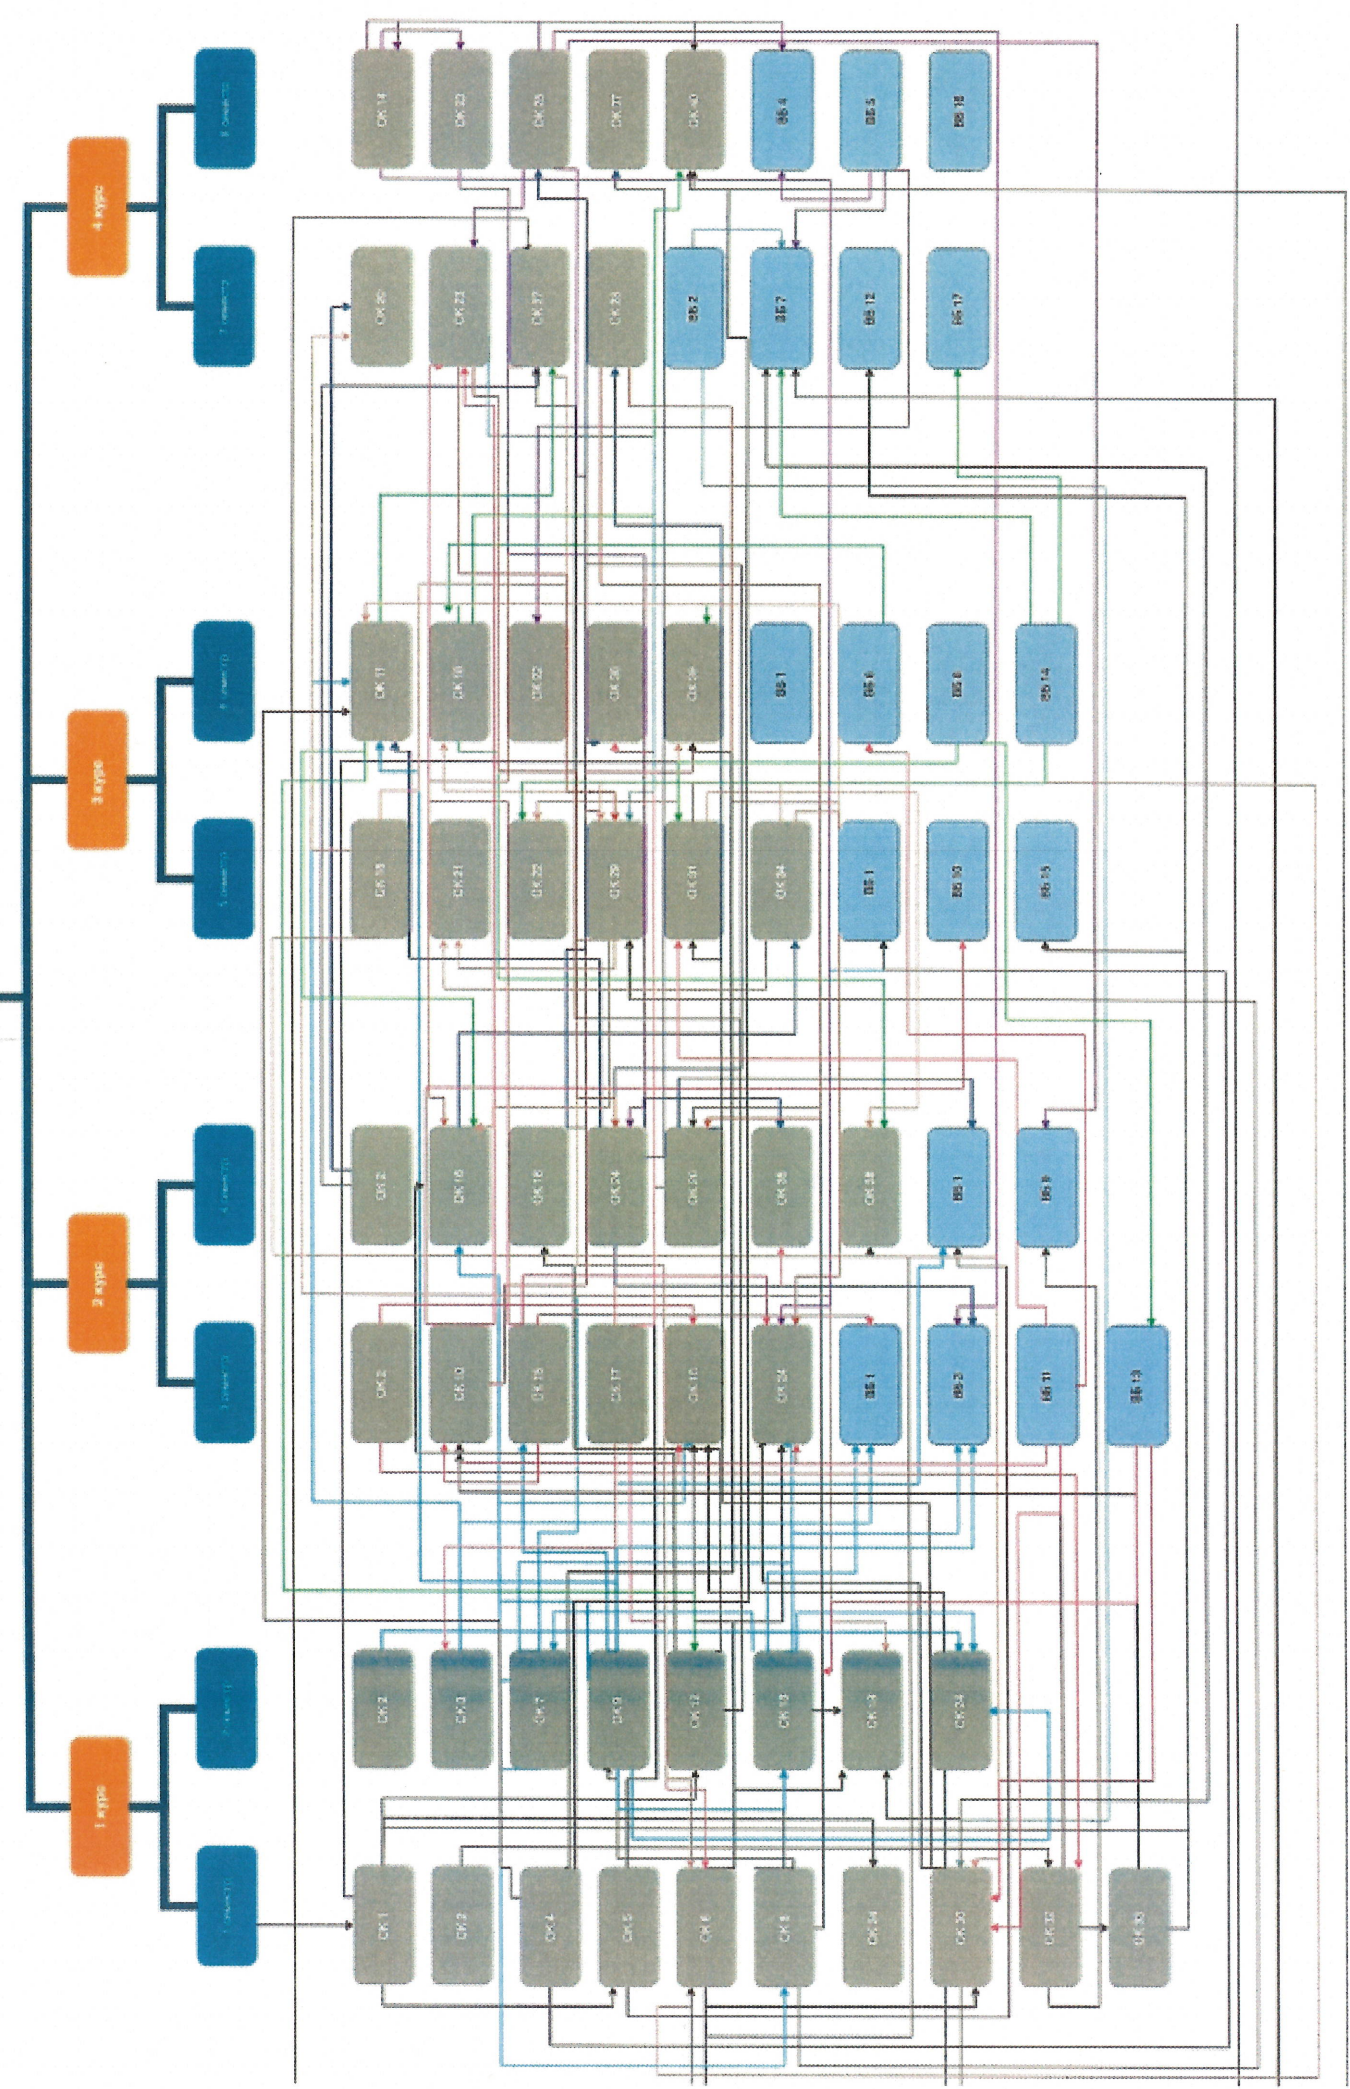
4 курс

8 семестр

7 семестр

3 курс

6 семестр

5 семестр

2 курс

4 семестр

3 семестр

1 курс

2 семестр

1 семестр

СК 14 СК 32 СК 25 СК 17 СК 10 ВБ 4 ВБ 5 ВБ 16

СК 20 СК 23 СК 27 СК 28 ВБ 2 ВБ 7 ВБ 12 ВБ 17

СК 11 СК 16 СК 22 СК 26 СК 36 ВБ 1 ВБ 6 ВБ 8 ВБ 14

СК 18 СК 21 СК 22 СК 29 СК 31 СК 34 ВБ 1 ВБ 10 ВБ 15

СК 2 СК 16 СК 18 СК 24 СК 26 СК 35 СК 38 ВБ 1 ВБ 9

СК 2 СК 10 СК 15 СК 17 СК 16 СК 24 ВБ 1 ВБ 3 ВБ 11 ВБ 13

СК 2 СК 3 СК 7 СК 9 СК 12 СК 13 СК 13 СК 34

СК 1 СК 2 СК 4 СК 5 СК 6 СК 8 СК 34 СК 30 СК 32 СК 33